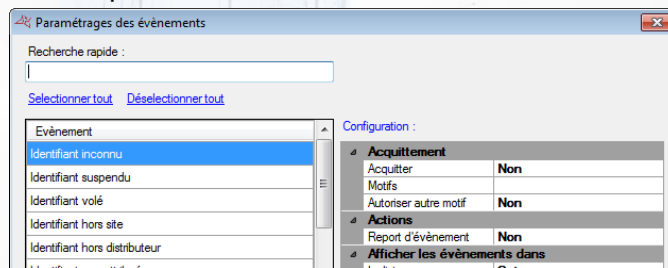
Paramétrages des évènements

Recherche rapide :

Selectionner tout Déselectionner tout

| Evènement |
|---|
| Identifiant inconnu |
| Identifiant suspendu |
| Identifiant volé |
| Identifiant hors site |
| Identifiant hors distributeur |
| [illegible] |

Configuration :

| Acquittement | |
|---|---|
| Acquitter | Non |
| Motifs | |
| Autoriser autre motif | Non |
| **Actions** | |
| Report d'évènement | Non |
| **Afficher les évènements dans** | |
| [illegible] | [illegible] |